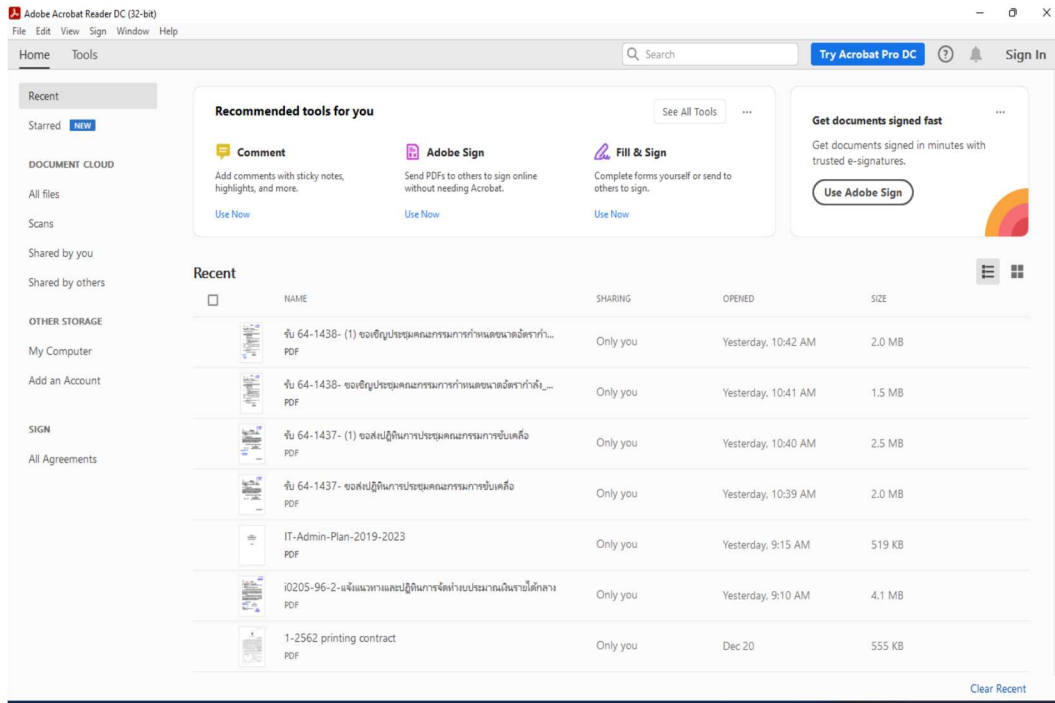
Adobe Acrobat Reader DC (32-bit)
File Edit View Sign Window Help

Home Tools

Search
Try Acrobat Pro DC
Sign In

Recent
Starred NEW

DOCUMENT CLOUD
All files
Scans
Shared by you
Shared by others

OTHER STORAGE
My Computer
Add an Account

SIGN
All Agreements

Recommended tools for you
See All Tools ...

Comment
Add comments with sticky notes, highlights, and more.
Use Now

Adobe Sign
Send PDFs to others to sign online without needing Acrobat.
Use Now

Fill & Sign
Complete forms yourself or send to others to sign.
Use Now

...
Get documents signed fast
Get documents signed in minutes with trusted e-signatures.
Use Adobe Sign

Recent

| NAME | SHARING | OPENED | SIZE |
|---|---|---|---|
| รับ 64-1438- (1) ขอเชิญประชุมคณะกรรมการกำหนดขนาดอัตรากำ... PDF | Only you | Yesterday, 10:42 AM | 2.0 MB |
| รับ 64-1438- ขอเชิญประชุมคณะกรรมการกำหนดขนาดอัตรากำลัง_... PDF | Only you | Yesterday, 10:41 AM | 1.5 MB |
| รับ 64-1437- (1) ขอส่งปฏิทินการประชุมคณะกรรมการขับเคลื่อ PDF | Only you | Yesterday, 10:40 AM | 2.5 MB |
| รับ 64-1437- ขอส่งปฏิทินการประชุมคณะกรรมการขับเคลื่อ PDF | Only you | Yesterday, 10:39 AM | 2.0 MB |
| IT-Admin-Plan-2019-2023 PDF | Only you | Yesterday, 9:15 AM | 519 KB |
| i0205-96-2-แจ้งแนวทางและปฏิทินการจัดทำงบประมาณเงินรายได้กลาง PDF | Only you | Yesterday, 9:10 AM | 4.1 MB |
| 1-2562 printing contract PDF | Only you | Dec 20 | 555 KB |

Clear Recent